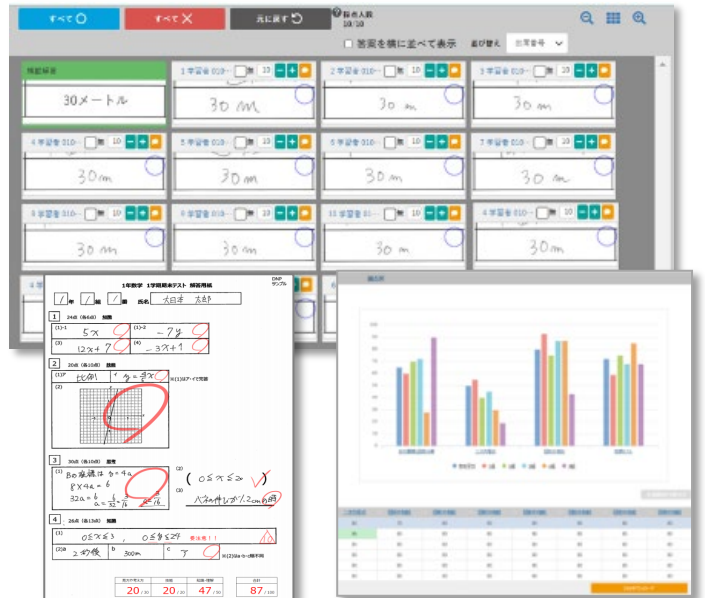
すべて○ すべて✕ 元に戻す 採点人数 10/10

答案を横に並べて表示 並び替え 出席番号

模範解答
30メートル

1 学習者 010… 10
30 m

2 学習者 010… 10
30 m

3 学習者 010… 10
30 m

4 学習者 010… 10
30m

5 学習者 010… 10
30 m

6 学習者 010… 10
30 m

7 学習者 010… 10
30 m

8 学習者 010… 10
30 m

9 学習者 010… 10
30 m

10 学習者 010… 10
30 m

4 学習者 010… 10
30 m

1年数学 1学期期末テスト 解答用紙

DNP サンプル

1 年 1 組 1 番 氏名 大日本 太郎

1 24点(各4点) 知識
(1) $5x$
(2) $-7y$
(3) $12x+7$
(4) $-3x+1$

2 20点(各10点) 技能
(1) 比例 $y=-3x$
(2)

3 30点(各10点) 思考
(1) Bの座標は $a=4a$
$8\times 4a=6$
$32a=6$
$a=\frac{3}{16}$
(2) $(0\leqq x\leqq 2)$
(3) ハネの伸びが1.2cm

4 26点(各13点) 知識
(1) $0\leqq x\leqq 3$, $0\leqq y\leqq 24$
(2) ① 2秒後 ⓑ 360m ⓒ ア

20/24 20/20 47/56 87/100

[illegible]